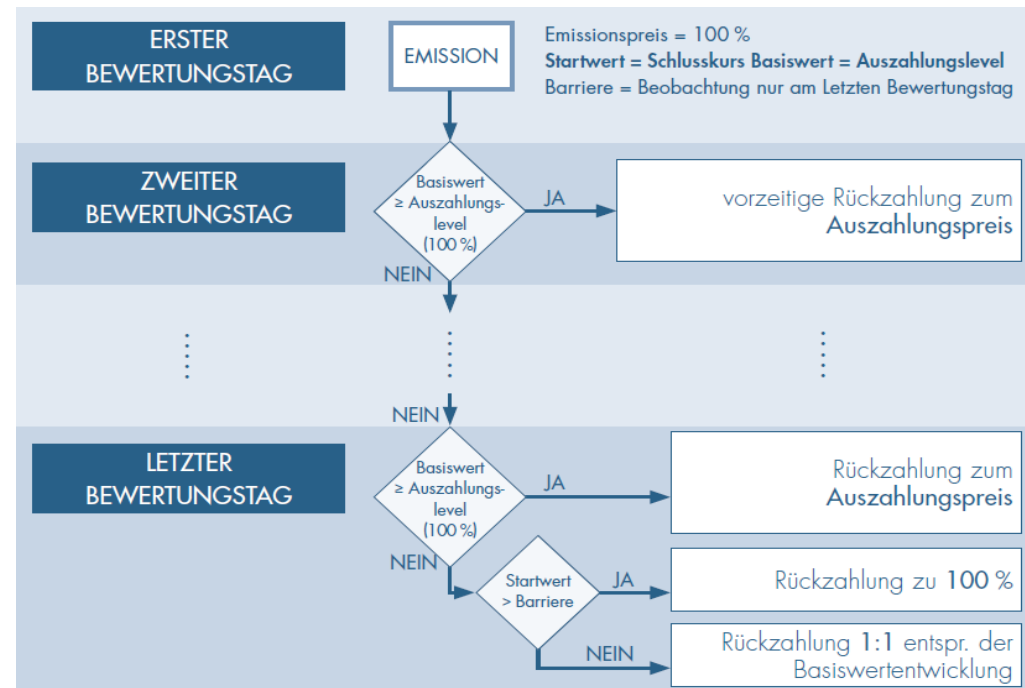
ERSTER BEWERTUNGSTAG

EMISSION

Emissionspreis = 100 %
**Startwert = Schlusskurs Basiswert = Auszahlungslevel**
Barriere = Beobachtung nur am Letzten Bewertungstag

ZWEITER BEWERTUNGSTAG

Basiswert ≥ Auszahlungslevel (100 %)

JA

vorzeitige Rückzahlung zum **Auszahlungspreis**

NEIN

NEIN

LETZTER BEWERTUNGSTAG

Basiswert ≥ Auszahlungslevel (100 %)

JA

Rückzahlung zum **Auszahlungspreis**

NEIN

Startwert > Barriere

JA

Rückzahlung zu **100** %

NEIN

Rückzahlung **1:1** entspr. der Basiswertentwicklung